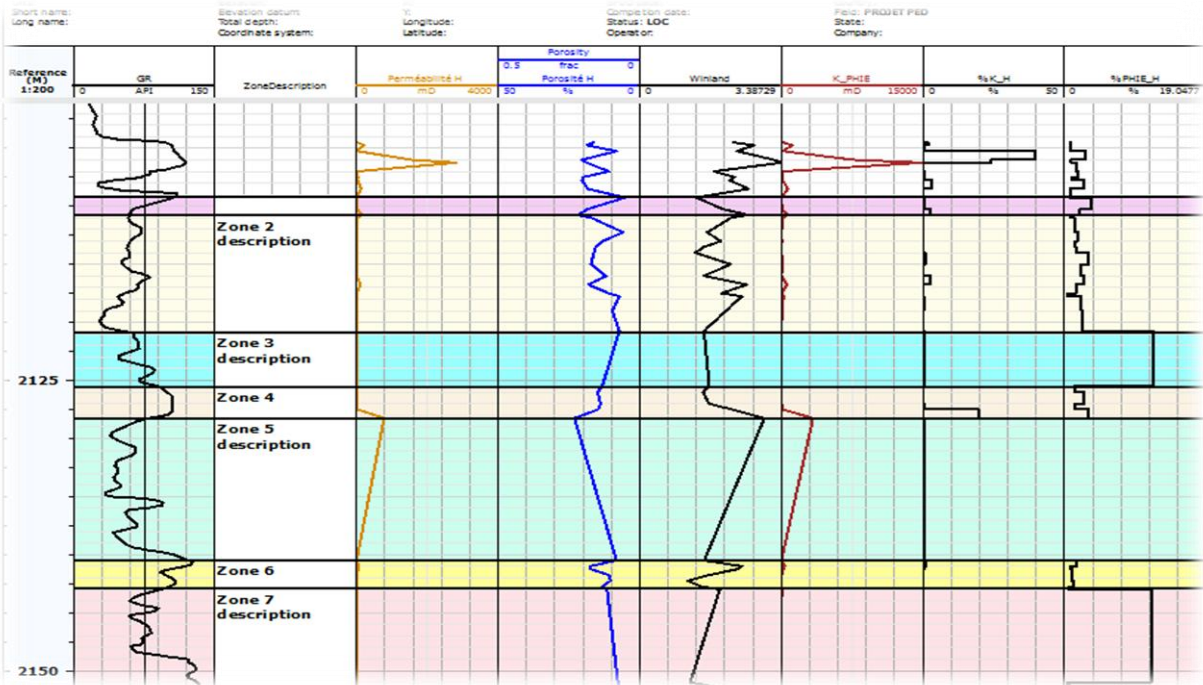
Short name:
Long name:

Elevation datum
Total depth:
Coordinate system:

Y:
Longitude:
Latitude:

Completion date:
Status: LOC
Operator:

Field: PROJET PED
State:
Company:

| Reference (M) 1:200 | GR 0 API 150 | ZoneDescription | Perméabilité H 0 mD 4000 | Porosity 0.5 frac 0 Porosité H 50 % 0 | Winland 0 3.38729 | K_PHIE 0 mD 15000 | %K_H 0 % 50 | %PHIE_H 0 % 19.0477 |
|---|---|---|---|---|---|---|---|---|

Zone 2 description

Zone 3 description

2125

Zone 4

Zone 5 description

Zone 6

Zone 7 description

2150